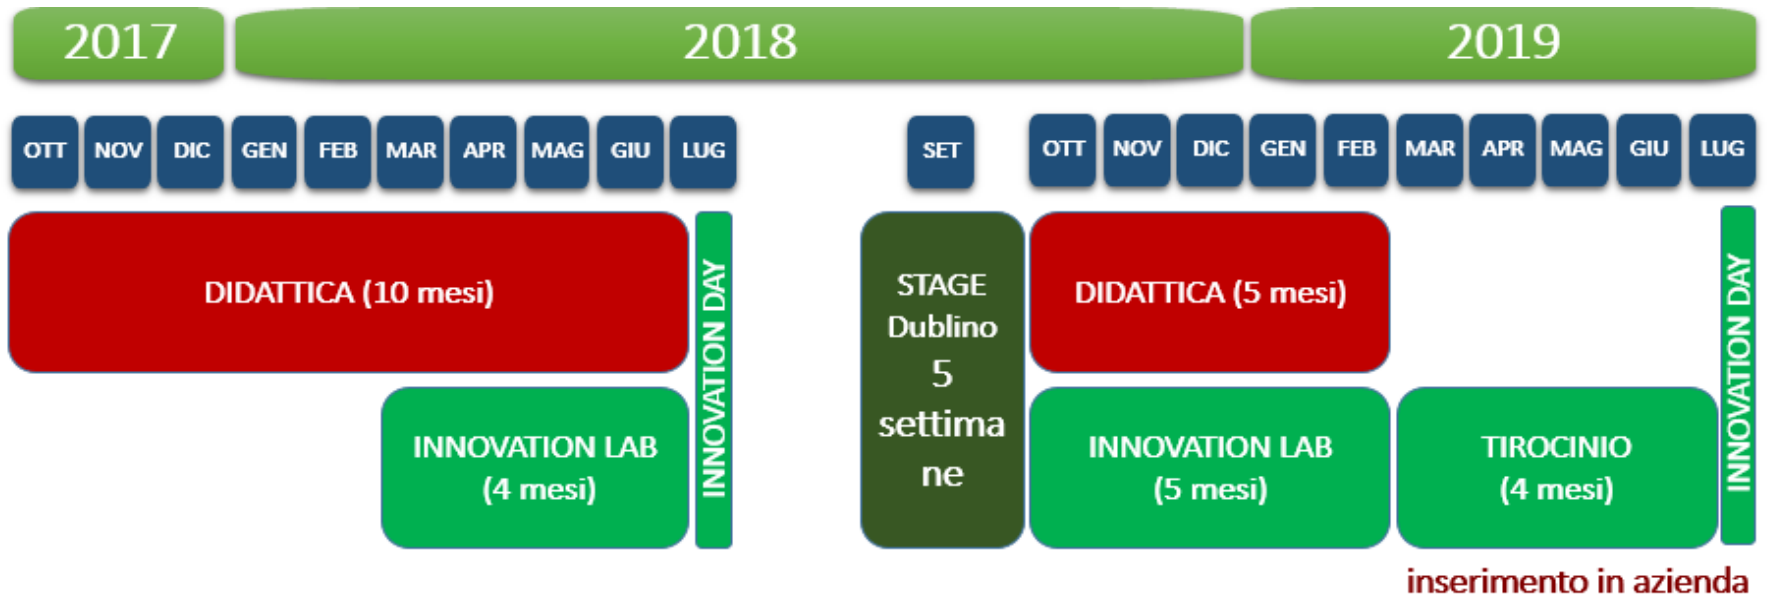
2017 2018 2019

OTT NOV DIC GEN FEB MAR APR MAG GIU LUG SET OTT NOV DIC GEN FEB MAR APR MAG GIU LUG

DIDATTICA (10 mesi)

INNOVATION LAB (4 mesi)

INNOVATION DAY

STAGE Dublino 5 settimane

DIDATTICA (5 mesi)

INNOVATION LAB (5 mesi)

TIROCINIO (4 mesi)

INNOVATION DAY

inserimento in azienda